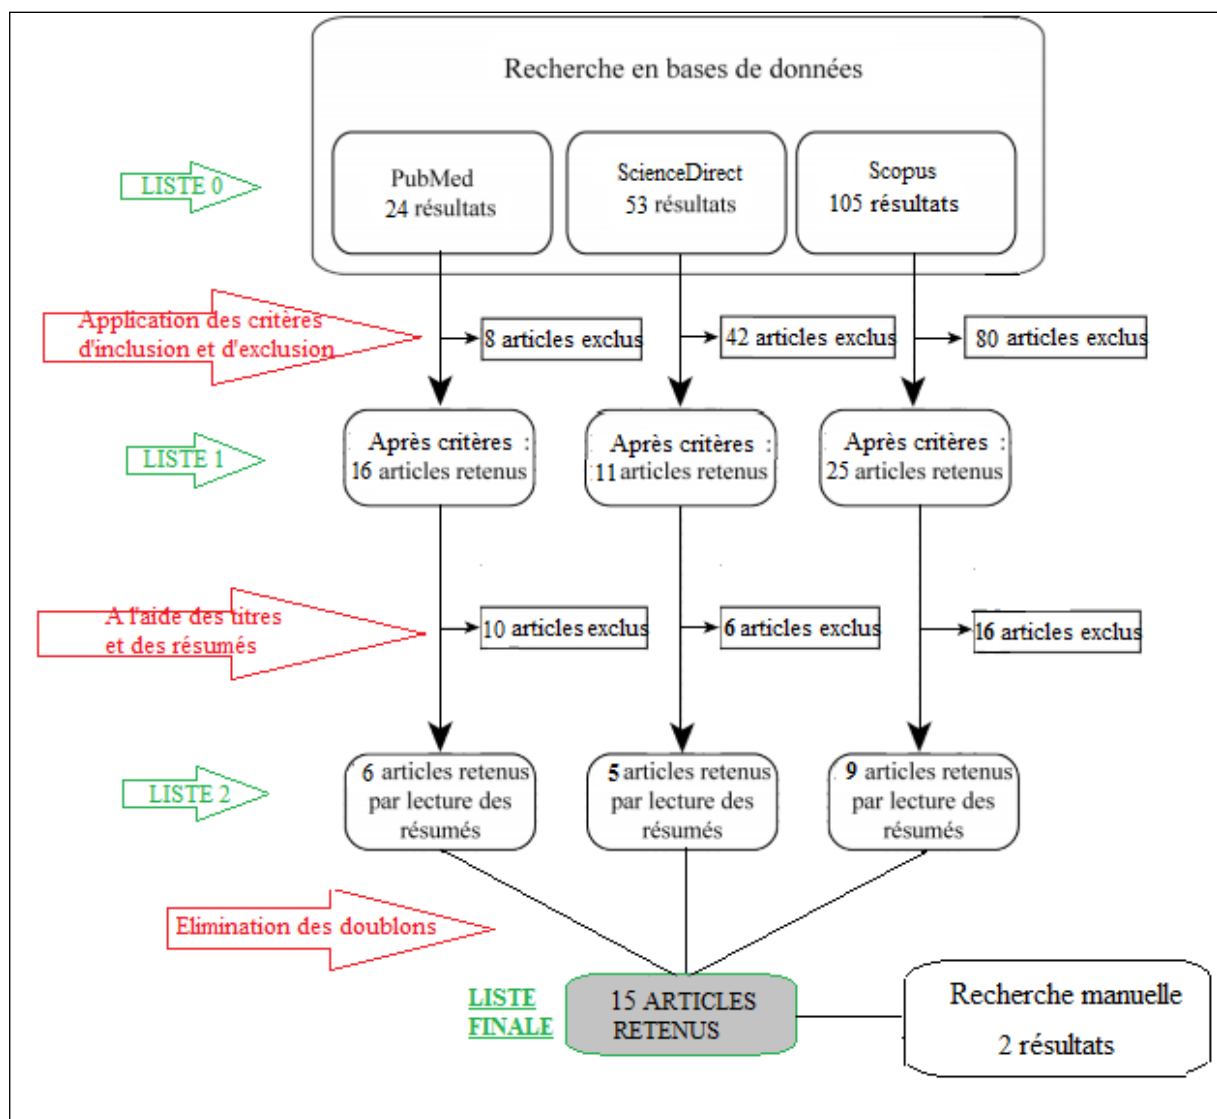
Recherche en bases de données

LISTE 0

PubMed
24 résultats

ScienceDirect
53 résultats

Scopus
105 résultats

Application des critères d'inclusion et d'exclusion

8 articles exclus

42 articles exclus

80 articles exclus

LISTE 1

Après critères : 16 articles retenus

Après critères : 11 articles retenus

Après critères : 25 articles retenus

A l'aide des titres et des résumés

10 articles exclus

6 articles exclus

16 articles exclus

LISTE 2

6 articles retenus par lecture des résumés

5 articles retenus par lecture des résumés

9 articles retenus par lecture des résumés

Elimination des doublons

LISTE FINALE

15 ARTICLES RETENUS

Recherche manuelle
2 résultats